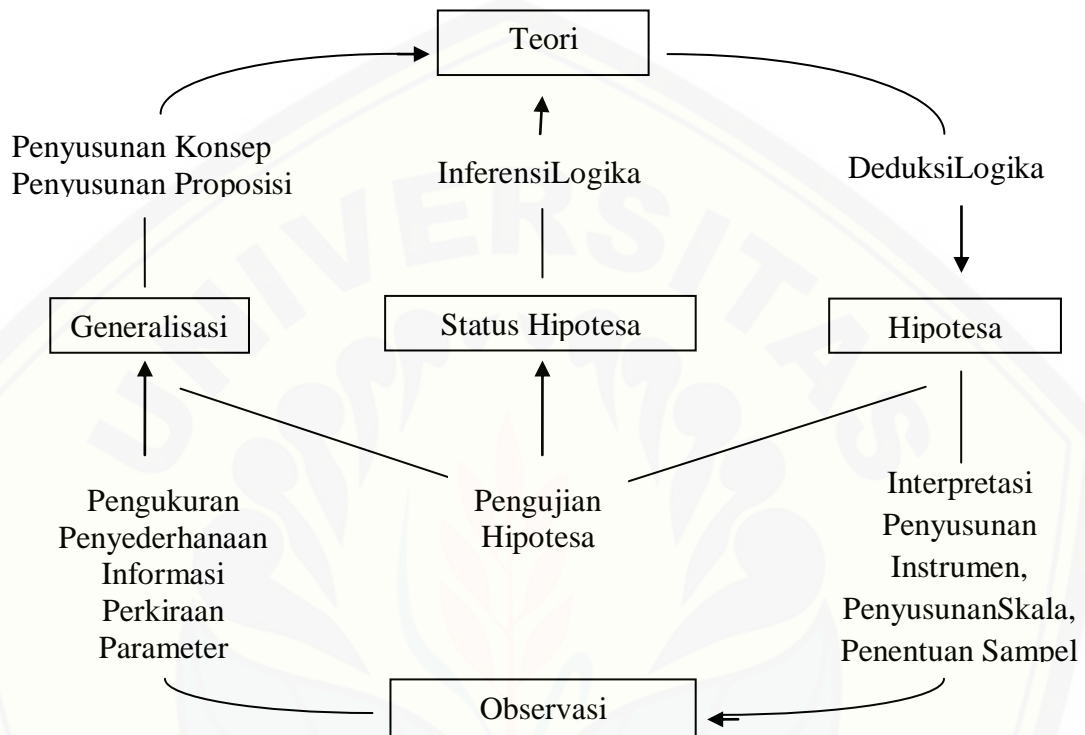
Teori

Penyusunan Konsep
Penyusunan Proposisi

InferensiLogika

DeduksiLogika

Generalisasi

Status Hipotesa

Hipotesa

Pengukuran
Penyederhanaan
Informasi
Perkiraan
Parameter

Pengujian
Hipotesa

Interpretasi
Penyusunan
Instrumen,
PenyusunanSkala,
Penentuan Sampel

Observasi